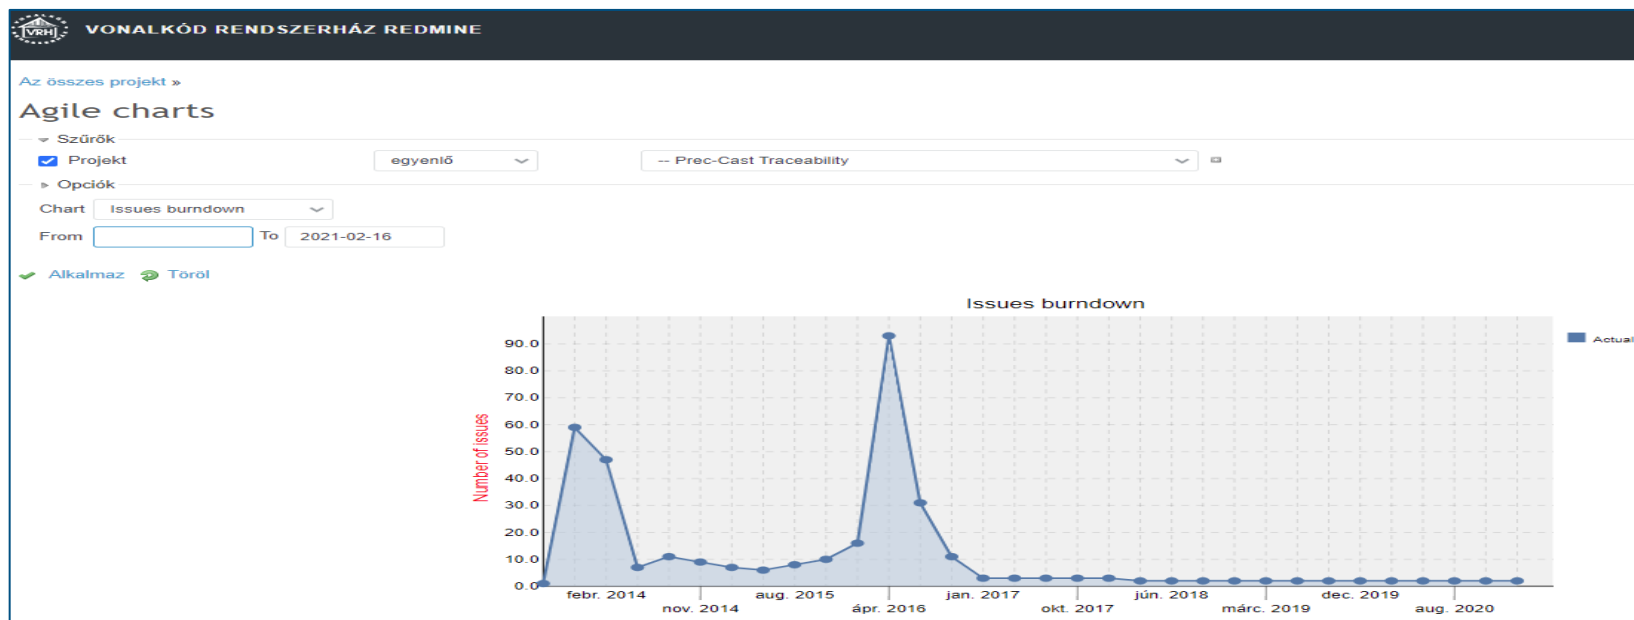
VRH VONALKÓD RENDSZERHÁZ REDMINE

Az összes projekt »

Agile charts

Szűrők

Projekt egyenlő -- Prec-Cast Traceability

Opciók

Chart Issues burndown

From To 2021-02-16

Alkalmaz Töröl

Issues burndown

Actual

Number of issues

90.0
80.0
70.0
60.0
50.0
40.0
30.0
20.0
10.0
0.0

febr. 2014 nov. 2014 aug. 2015 ápr. 2016 jan. 2017 okt. 2017 jún. 2018 márc. 2019 dec. 2019 aug. 2020